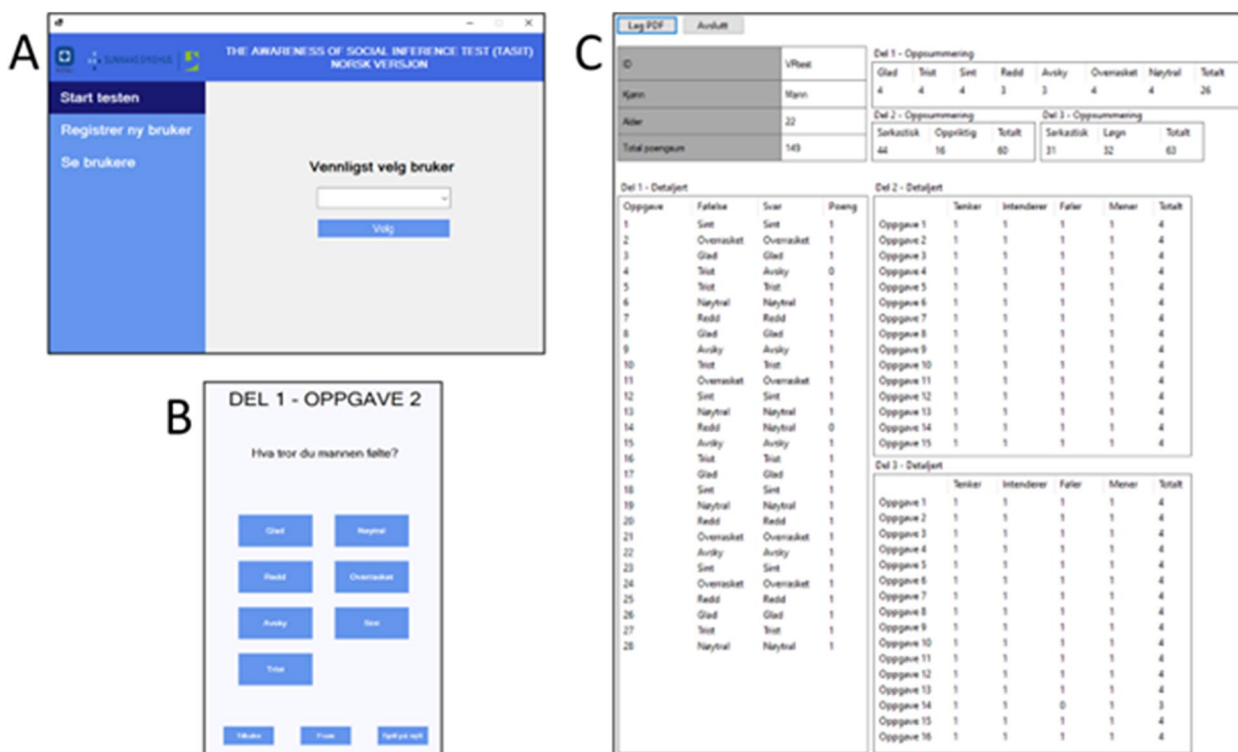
A

SUNNAASSYKEHUS

THE AWARENESS OF SOCIAL INFERENCE TEST (TASIT) NORSK VERSJON

Start testen

Registrer ny bruker

Se brukere

Vennligst velg bruker

Velg

B

DEL 1 - OPPGAVE 2

Hva tror du mannen følte?

Glad

Nøytral

Redd

Overrasket

Avsky

Sint

Trist

Tilbake

Pause

Spill på nytt

C

Lag PDF

Avslutt

| ID | VRtest |
|---|---|
| Kjønn | Mann |
| Alder | 22 |
| Total poengsum | 149 |

Del 1 - Oppsummering

| Glad | Trist | Sint | Redd | Avsky | Overrasket | Nøytral | Totalt |
|---|---|---|---|---|---|---|---|
| 4 | 4 | 4 | 3 | 3 | 4 | 4 | 26 |

Del 2 - Oppsummering

| Sarkastisk | Oppriktig | Totalt |
|---|---|---|
| 44 | 16 | 60 |

Del 3 - Oppsummering

| Sarkastisk | Løgn | Totalt |
|---|---|---|
| 31 | 32 | 63 |

Del 1 - Detaljert

| Oppgave | Følelse | Svar | Poeng |
|---|---|---|---|
| 1 | Sint | Sint | 1 |
| 2 | Overrasket | Overrasket | 1 |
| 3 | Glad | Glad | 1 |
| 4 | Trist | Avsky | 0 |
| 5 | Trist | Trist | 1 |
| 6 | Nøytral | Nøytral | 1 |
| 7 | Redd | Redd | 1 |
| 8 | Glad | Glad | 1 |
| 9 | Avsky | Avsky | 1 |
| 10 | Trist | Trist | 1 |
| 11 | Overrasket | Overrasket | 1 |
| 12 | Sint | Sint | 1 |
| 13 | Nøytral | Nøytral | 1 |
| 14 | Redd | Nøytral | 0 |
| 15 | Avsky | Avsky | 1 |
| 16 | Trist | Trist | 1 |
| 17 | Glad | Glad | 1 |
| 18 | Sint | Sint | 1 |
| 19 | Nøytral | Nøytral | 1 |
| 20 | Redd | Redd | 1 |
| 21 | Overrasket | Overrasket | 1 |
| 22 | Avsky | Avsky | 1 |
| 23 | Sint | Sint | 1 |
| 24 | Overrasket | Overrasket | 1 |
| 25 | Redd | Redd | 1 |
| 26 | Glad | Glad | 1 |
| 27 | Trist | Trist | 1 |
| 28 | Nøytral | Nøytral | 1 |

Del 2 - Detaljert

| | Tenker | Intenderer | Føler | Mener | Totalt |
|---|---|---|---|---|---|
| Oppgave 1 | 1 | 1 | 1 | 1 | 4 |
| Oppgave 2 | 1 | 1 | 1 | 1 | 4 |
| Oppgave 3 | 1 | 1 | 1 | 1 | 4 |
| Oppgave 4 | 1 | 1 | 1 | 1 | 4 |
| Oppgave 5 | 1 | 1 | 1 | 1 | 4 |
| Oppgave 6 | 1 | 1 | 1 | 1 | 4 |
| Oppgave 7 | 1 | 1 | 1 | 1 | 4 |
| Oppgave 8 | 1 | 1 | 1 | 1 | 4 |
| Oppgave 9 | 1 | 1 | 1 | 1 | 4 |
| Oppgave 10 | 1 | 1 | 1 | 1 | 4 |
| Oppgave 11 | 1 | 1 | 1 | 1 | 4 |
| Oppgave 12 | 1 | 1 | 1 | 1 | 4 |
| Oppgave 13 | 1 | 1 | 1 | 1 | 4 |
| Oppgave 14 | 1 | 1 | 1 | 1 | 4 |
| Oppgave 15 | 1 | 1 | 1 | 1 | 4 |

Del 3 - Detaljert

| | Tenker | Intenderer | Føler | Mener | Totalt |
|---|---|---|---|---|---|
| Oppgave 1 | 1 | 1 | 1 | 1 | 4 |
| Oppgave 2 | 1 | 1 | 1 | 1 | 4 |
| Oppgave 3 | 1 | 1 | 1 | 1 | 4 |
| Oppgave 4 | 1 | 1 | 1 | 1 | 4 |
| Oppgave 5 | 1 | 1 | 1 | 1 | 4 |
| Oppgave 6 | 1 | 1 | 1 | 1 | 4 |
| Oppgave 7 | 1 | 1 | 1 | 1 | 4 |
| Oppgave 8 | 1 | 1 | 1 | 1 | 4 |
| Oppgave 9 | 1 | 1 | 1 | 1 | 4 |
| Oppgave 10 | 1 | 1 | 1 | 1 | 4 |
| Oppgave 11 | 1 | 1 | 1 | 1 | 4 |
| Oppgave 12 | 1 | 1 | 1 | 1 | 4 |
| Oppgave 13 | 1 | 1 | 1 | 1 | 4 |
| Oppgave 14 | 1 | 1 | 0 | 1 | 3 |
| Oppgave 15 | 1 | 1 | 1 | 1 | 4 |
| Oppgave 16 | 1 | 1 | 1 | 1 | 4 |